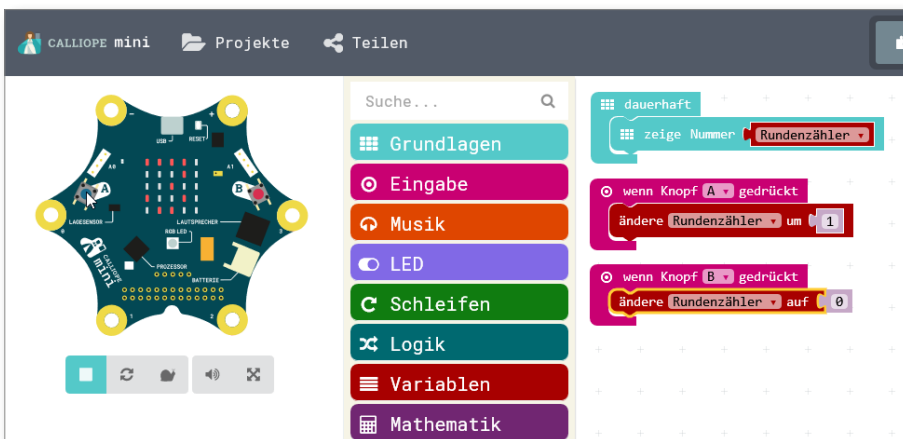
CALLIOPE mini Projekte Teilen

USB RESET A0 A1 A B LAGESENSOR LAUTSPRECHER RGB LED PROZESSOR BATTERIE CALLIOPE mini

Suche...

Grundlagen
Eingabe
Musik
LED
Schleifen
Logik
Variablen
Mathematik

dauerhaft
zeige Nummer Rundenzähler

wenn Knopf A gedrückt
ändere Rundenzähler um 1

wenn Knopf B gedrückt
ändere Rundenzähler auf 0